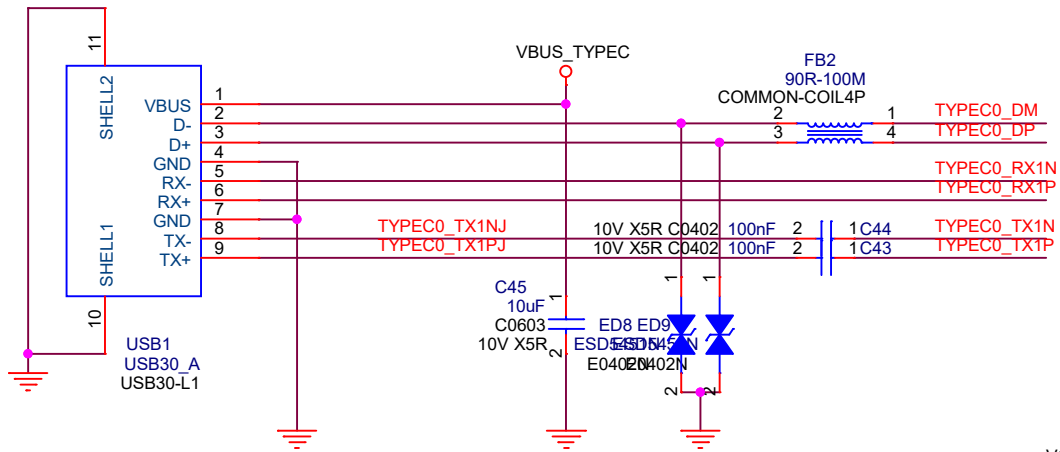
11

SHELL2

VBUS
D-
D+
GND
RX-
RX+
GND
TX-
TX+

SHELL1

10

1
2
3
4
5
6
7
8
9

USB1
USB30_A
USB30-L1

VBUS_TYPEC

FB2
90R-100M
COMMON-COIL4P

2
3
1
4

TYPEC0_DM
TYPEC0_DP
TYPEC0_RX1N
TYPEC0_RX1P

TYPEC0_TX1NJ
TYPEC0_TX1PJ

10V X5R C0402 100nF 2 1 C44
10V X5R C0402 100nF 2 1 C43

TYPEC0_TX1N
TYPEC0_TX1P

C45
10uF
C0603
10V X5R

1
2

ED8 ED9
ESD5451N ESD5451N
E0402N E0402N

1
1
2
2